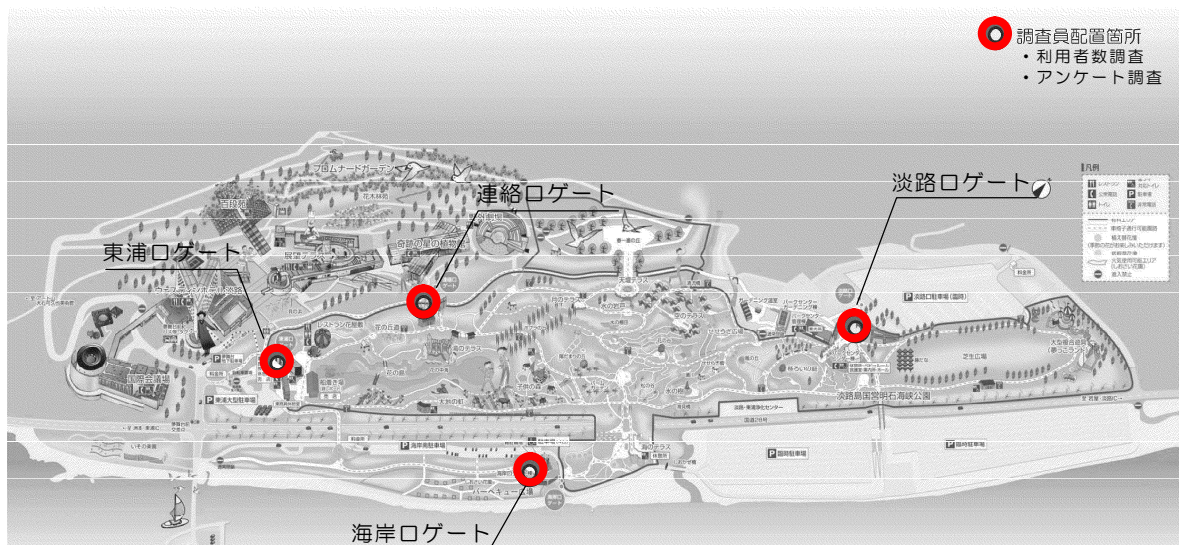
調査員配置箇所
・利用者数調査
・アンケート調査

淡路口ゲート
連絡口ゲート
東浦口ゲート
海岸口ゲート

プロムナードガーデン
花木林苑
奇跡の星の植物館
レストラン花の館
花の谷
虹のテラス
子供の森
淡路口駐車場(臨時)
芝生広場
淡路島国営明石海峡公園
東浦大型駐車場
海岸駐車場
臨時駐車場
国際会議場
バーベキュー広場
国道28号
凡例